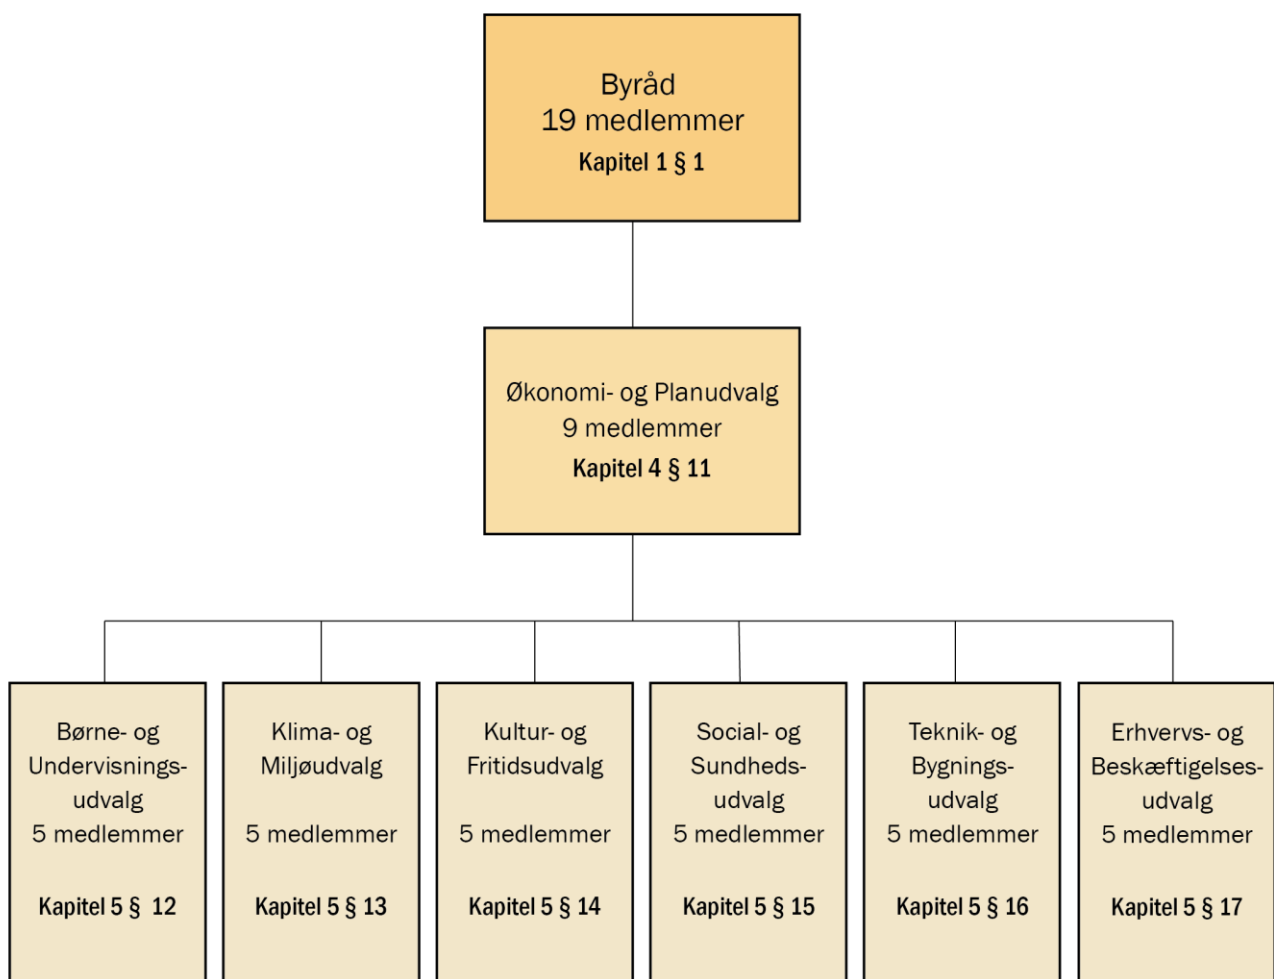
Byråd
19 medlemmer
Kapitel 1 § 1

Økonomi- og Planudvalg
9 medlemmer
Kapitel 4 § 11

Børne- og Undervisningsudvalg
5 medlemmer
Kapitel 5 § 12

Klima- og Miljøudvalg
5 medlemmer
Kapitel 5 § 13

Kultur- og Fritidsudvalg
5 medlemmer
Kapitel 5 § 14

Social- og Sundhedsudvalg
5 medlemmer
Kapitel 5 § 15

Teknik- og Bygningsudvalg
5 medlemmer
Kapitel 5 § 16

Erhvervs- og Beskæftigelsesudvalg
5 medlemmer
Kapitel 5 § 17